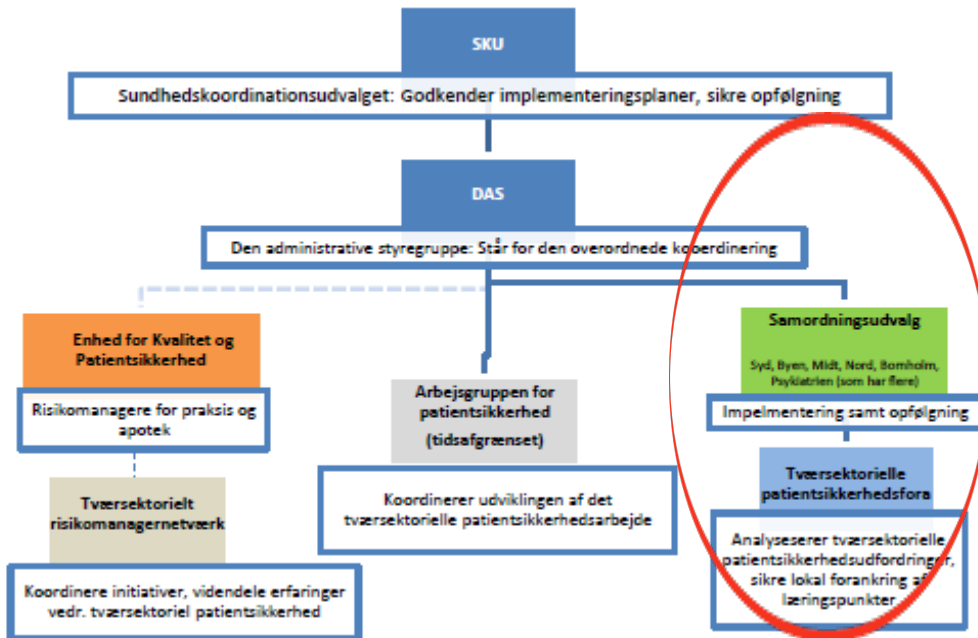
SKU

Sundhedskoordinationsudvalget: Godkender implementeringsplaner, sikre opfølgning

DAS

Den administrative styregruppe: Står for den overordnede koordinering

Enhed for Kvalitet og Patientsikkerhed

Risikomanagere for praksis og apotek

Tværsektorielt risikomanagernetværk

Koordinere initiativer, videndele erfaringer vedr. tværsektoriel patientsikkerhed

Arbejsgruppen for patientsikkerhed (tidsafgrænset)

Koordinerer udviklingen af det tværsektorielle patientsikkerhedsarbejde

Samordningsudvalg

Syd, Byen, Midt, Nord, Bornholm, Psykiatrien (som har flere)

Impelmentering samt opfølgning

Tværsektorielle patientsikkerhedsfora

Analyseserer tværsektorielle patientsikkerhedsudfordringer, sikre lokal forankring af læringspunkter